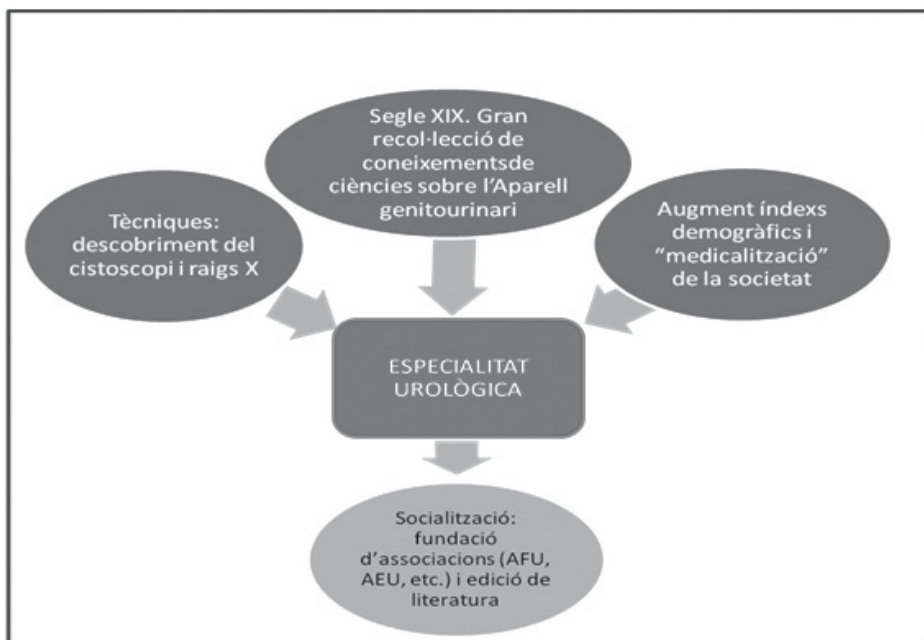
Segle XIX. Gran recol·lecció de coneixementsde ciències sobre l'Aparell genitourinari

Tècniques: descobriment del cistoscopi i raigs X

Augment índexs demogràfics i "medicalització" de la societat

ESPECIALITAT UROLÒGICA

Socialització: fundació d'associacions (AFU, AEU, etc.) i edició de literatura